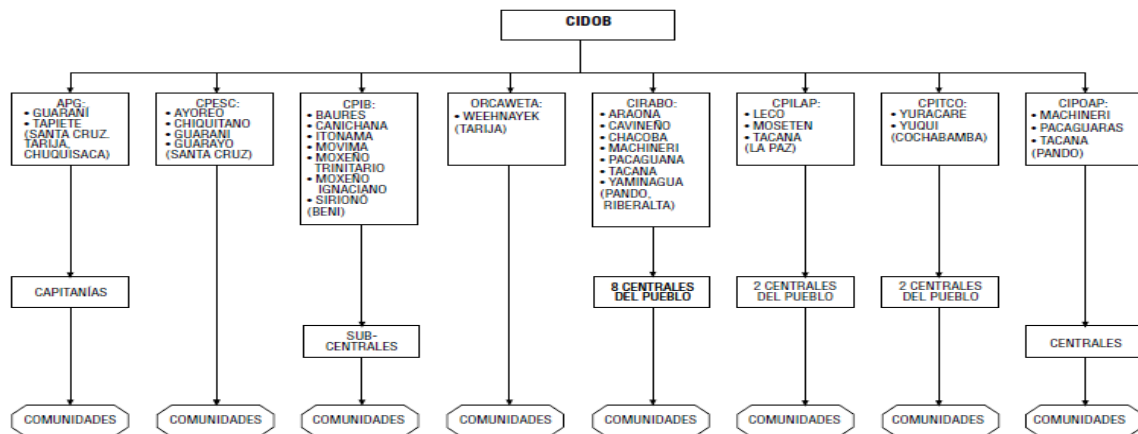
CIDOB

APG:
• GUARANÍ
• TAPIETE
(SANTA CRUZ. TARIJA, CHUQUISACA)

CAPITANÍAS

COMUNIDADES

CPESC:
• AYOREO
• CHIQUITANO
• GUARANI
• GUARAYO (SANTA CRUZ)

COMUNIDADES

CPIB:
• BAURES
• CANICHANA
• ITONAMA
• MOVIMA
• MOXEÑO TRINITARIO
• MOXEÑO IGNACIANO
• SIRIONÓ
(BENI)

SUB-CENTRALES

COMUNIDADES

ORCAWETA:
• WEEHNAYEK
(TARIJA)

COMUNIDADES

CIRABO:
• ARAONA
• CAVINEÑO
• CHACOBA
• MACHINERI
• PACAGUANA
• TACANA
• YAMINAGUA
(PANDO, RIBERALTA)

8 CENTRALES DEL PUEBLO

COMUNIDADES

CPILAP:
• LECO
• MOSETEN
• TACANA
(LA PAZ)

2 CENTRALES DEL PUEBLO

COMUNIDADES

CPITCO:
• YURACARE
• YUQUI
(COCHABAMBA)

2 CENTRALES DEL PUEBLO

COMUNIDADES

CIPOAP:
• MACHINERI
• PACAGUARAS
• TACANA
(PANDO)

CENTRALES

COMUNIDADES